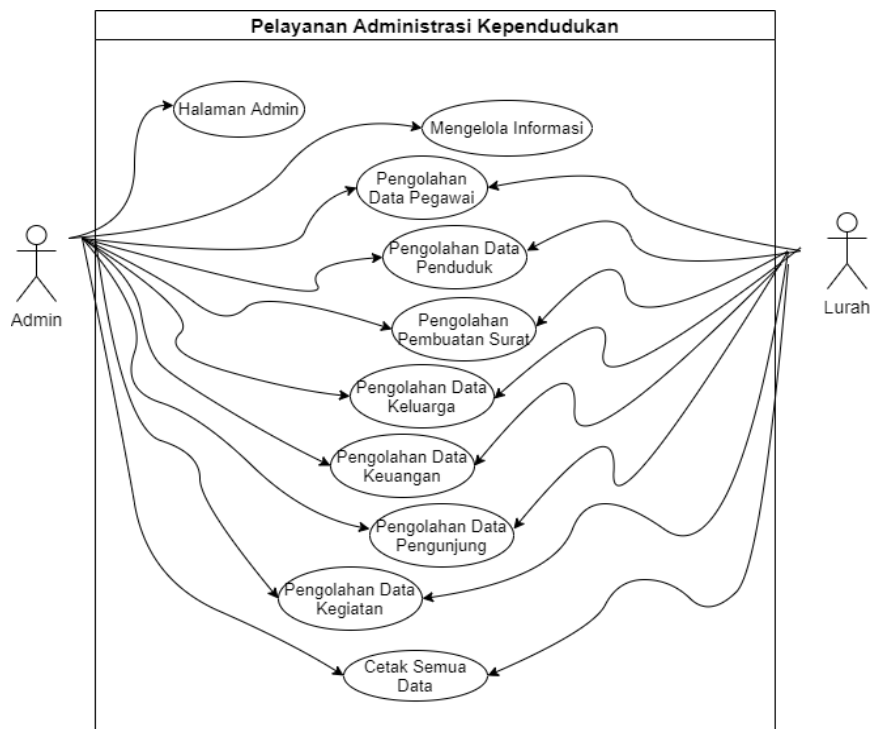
Pelayanan Administrasi Kependudukan

Admin

Lurah

Halaman Admin

Mengelola Informasi

Pengolahan Data Pegawai

Pengolahan Data Penduduk

Pengolahan Pembuatan Surat

Pengolahan Data Keluarga

Pengolahan Data Keuangan

Pengolahan Data Pengunjung

Pengolahan Data Kegiatan

Cetak Semua Data